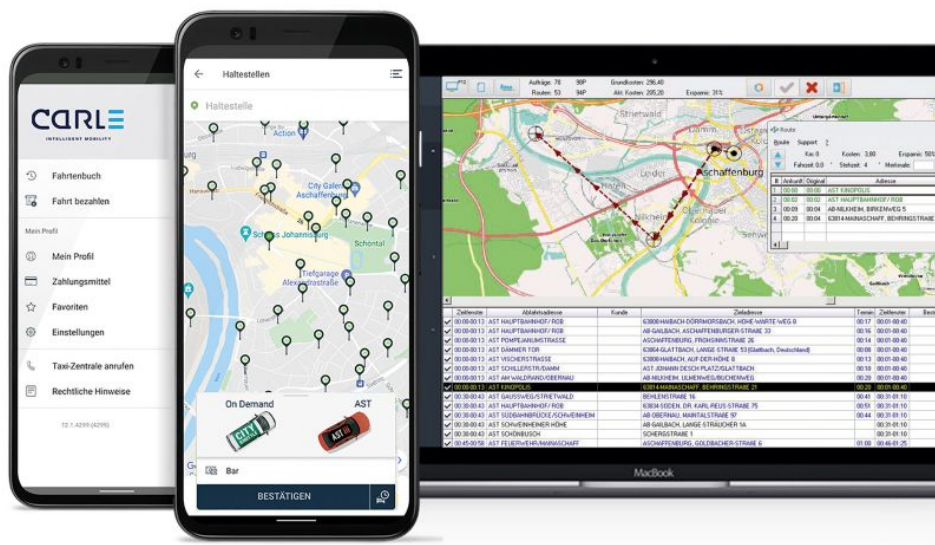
CARLE
INTELLIGENT MOBILITY

Fahrtenbuch
Fahrt bezahlen
Mein Profil
Mein Profil
Zahlungsmittel
Favoriten
Einstellungen
Taxi-Zentrale anrufen
Rechtliche Hinweise
12.1.4299 (4299)

Haltestellen
Haltestelle
Action
City Galerie Aschaffenburg
Schloss Johannisburg
Schöntal
Tiefgarage Alexandrastraße
On Demand
AST
CITY
AST
Bar
BESTÄTIGEN

Aufträge: 78
Routen: 53
Grundkosten: 296,40
Akt. Kosten: 205,20
Ersparnis: 31%
Aschaffenburg
Route
Route Support ?
Kosten: 3,80
Ersparnis: 50%
Fahrzeit: 0,0
Stehzeit: 4
AST KINOPOLIS
AST HAUPTBAHNHOF / ROB
AB NILKHEIM, BIRKENWEG 5
63814 MAINASCHAFF, BEHRINGSTRASSE
Abfahrtsadresse
Kunde
Zieladresse
AST HAUPTBAHNHOF / ROB
63808 HAIBACH-DÖRRMORSBACH, HÖHE WARTE WEG 8
AST HAUPTBAHNHOF / ROB
AB GAILBACH, ASCHAFFENBURGER-STRAßE 33
AST POMPEJANUMSTRASSE
ASCHAFFENBURG, FRONSINNSTRAßE 26
AST DÄMMER TOR
63864 GLATTBACH, LANGE STRAßE 13
AST VISCHERSTRASSE
63808 HAIBACH, AUF DER HÖHE 8
AST SCHILLERSTR/DAMM
AB JOHANN DESCH PLATZ/GLATTBACH
AST AM WALDFRIED/OBERNAU
AB NILKHEIM, ULMENWEG/BUCHENWEG
AST KINOPOLIS
63814 MAINASCHAFF, BEHRINGSTRAßE 21
AST GAUSSWEG/STRIETWALD
BEHLENSTRASSE 16
AST HAUPTBAHNHOF / ROB
63834 SEDEN, DR. KARL-REUS-STRAßE 75
AST SÜDBAHNBRÜCKE/SCHWEINHEIM
AB OBERNAU, MAINTALSTRAßE 97
AST SCHWEINHEIMER HÖHE
AB GAILBACH, LANGE STRÄUCHER 1A
AST SCHÖNBUSCH
SCHERGSTRASSE 1
AST FEUERWEHR/MAINASCHAFF
ASCHAFFENBURG, GOLDBACHER-STRAßE 6
MacBook